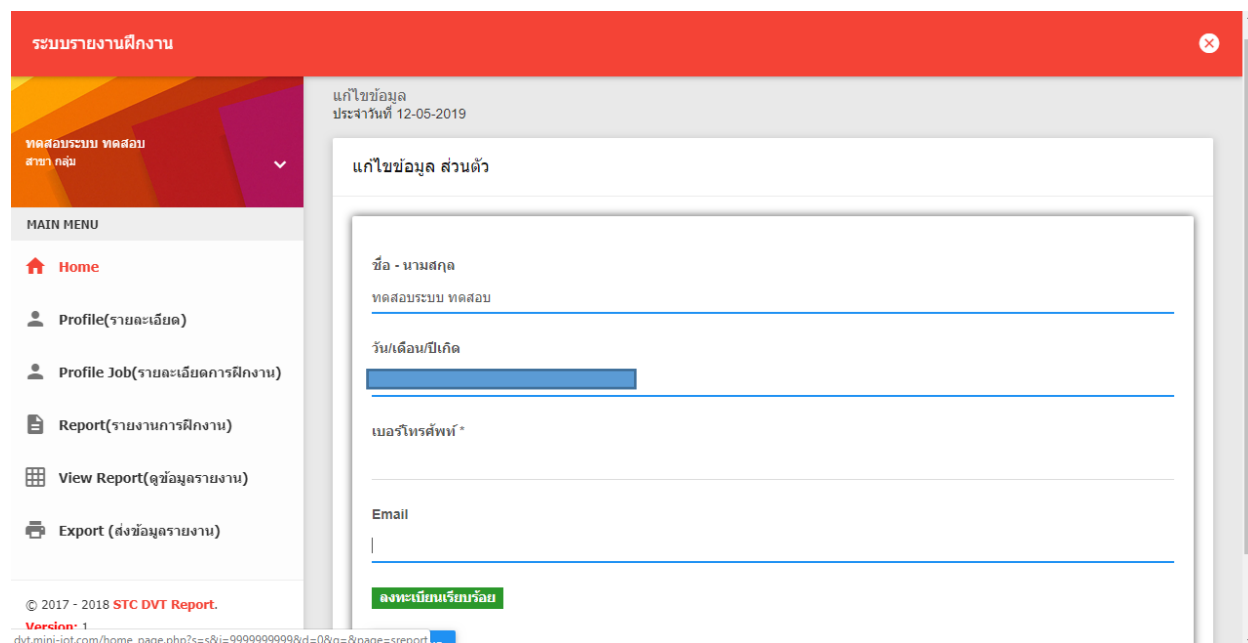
ระบบรายงานฝึกงาน

ทดสอบระบบ ทดสอบ
สาขา กลุ่ม

MAIN MENU

Home

Profile(รายละเอียด)

Profile Job(รายละเอียดการฝึกงาน)

Report(รายงานการฝึกงาน)

View Report(ดูข้อมูลรายงาน)

Export (ส่งข้อมูลรายงาน)

© 2017 - 2018 STC DVT Report.

Version: 1

dvt.mini-iot.com/home_page.php?s=s&i=9999999999&d=0&q=&page=sreport

แก้ไขข้อมูล
ประจำวันที่ 12-05-2019

แก้ไขข้อมูล ส่วนตัว

ชื่อ - นามสกุล

ทดสอบระบบ ทดสอบ

วัน/เดือน/ปีเกิด

เบอร์โทรศัพท์ *

Email

ลงทะเบียนเรียบร้อย